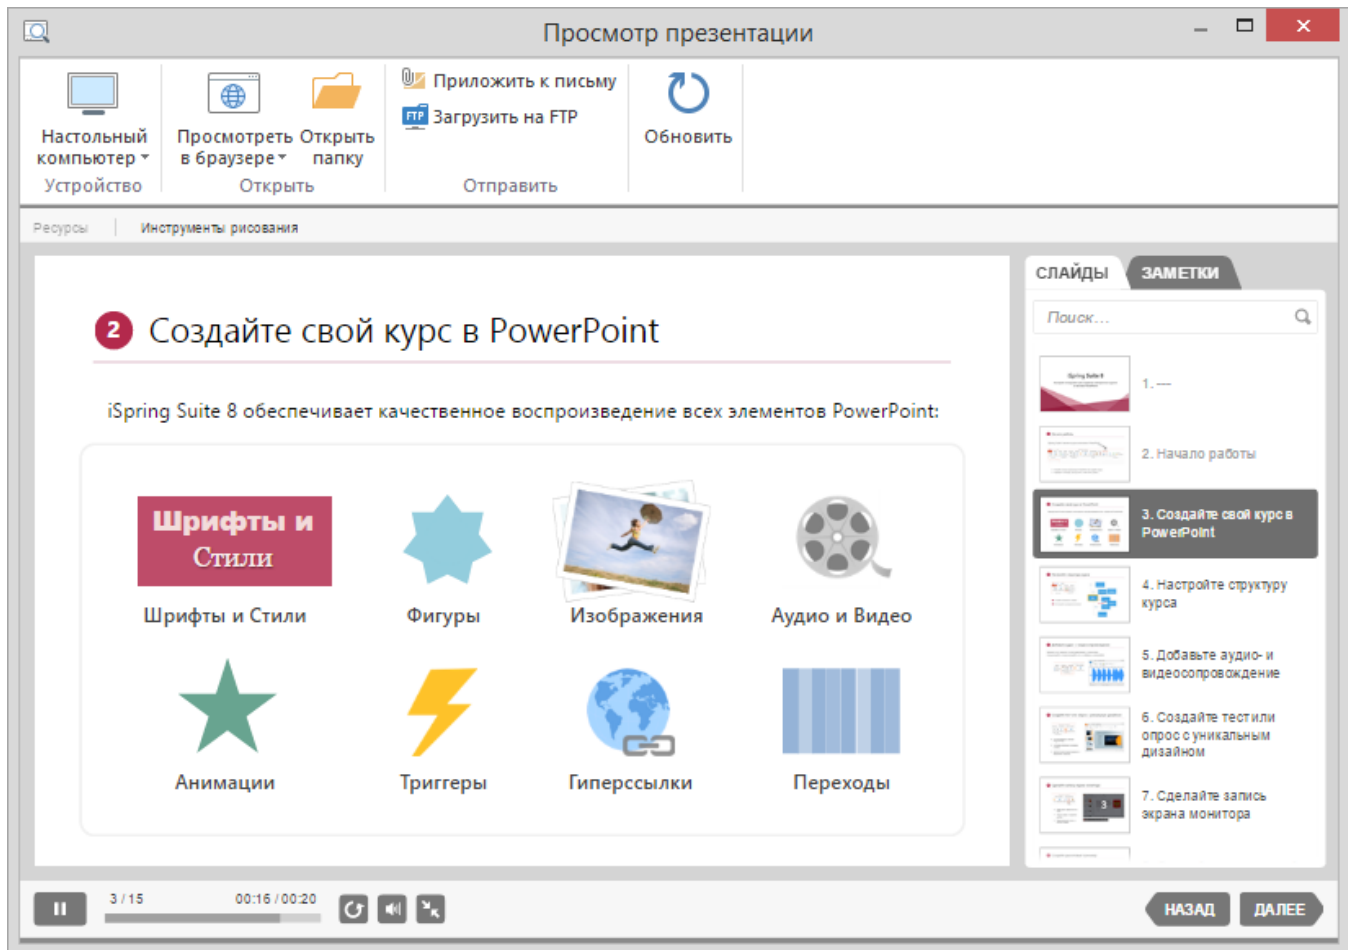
Просмотр презентации

Настольный компьютер
Устройство

Просмотреть в браузере
Открыть папку
Открыть

Приложить к письму
Загрузить на FTP
Отправить

Обновить

Ресурсы | Инструменты рисования

2 Создайте свой курс в PowerPoint

iSpring Suite 8 обеспечивает качественное воспроизведение всех элементов PowerPoint:

Шрифты и Стили
Шрифты и Стили
Фигуры
Изображения
Аудио и Видео
Анимации
Триггеры
Гиперссылки
Переходы

СЛАЙДЫ
ЗАМЕТКИ
Поиск...
1. ---
2. Начало работы
3. Создайте свой курс в PowerPoint
4. Настройте структуру курса
5. Добавьте аудио- и видеосопровождение
6. Создайте тест или опрос с уникальным дизайном
7. Сделайте запись экрана монитора

3 / 15
00:16 / 00:20
НАЗАД
ДАЛЕЕ